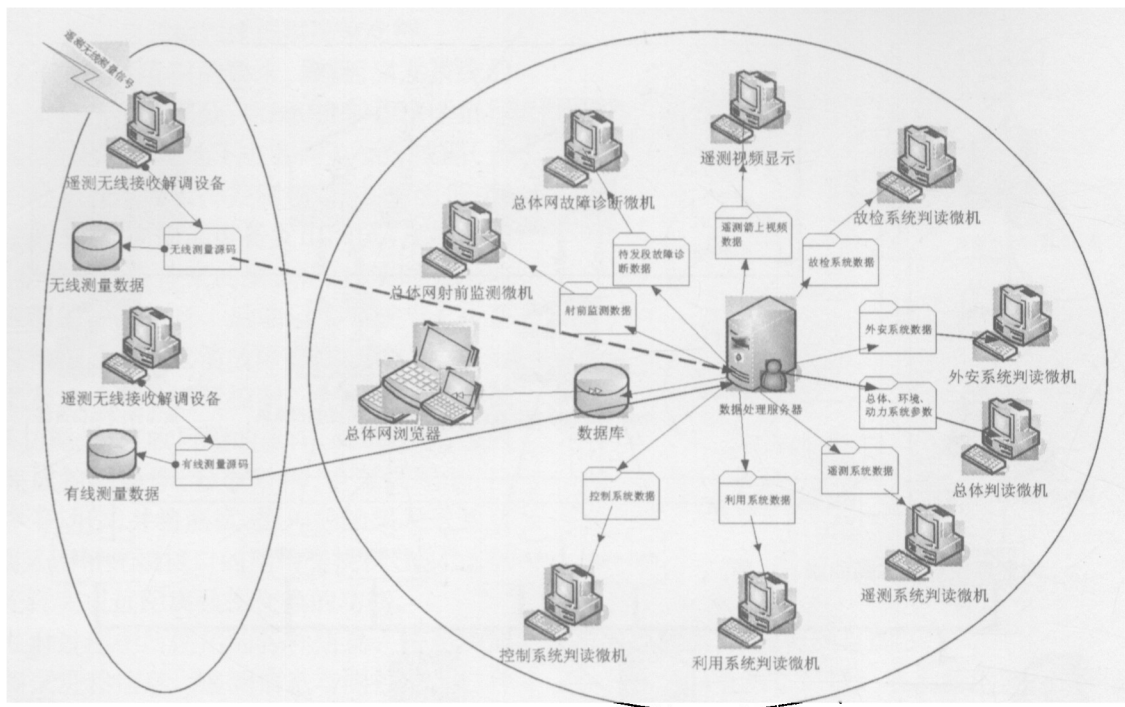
遥测无线测量信号

遥测无线接收解调设备

无线测量源码

无线测量数据

遥测无线接收解调设备

有线测量源码

有线测量数据

总体网故障诊断微机

遥测视频显示

故检系统判读微机

待发段故障诊断数据

遥测箭上视频数据

故检系统数据

总体网射前监测微机

射前监测数据

外安系统数据

外安系统判读微机

总体网浏览器

数据库

数据处理服务器

总体、环境、动力系统参数

总体判读微机

遥测系统数据

控制系统数据

利用系统数据

遥测系统判读微机

控制系统判读微机

利用系统判读微机